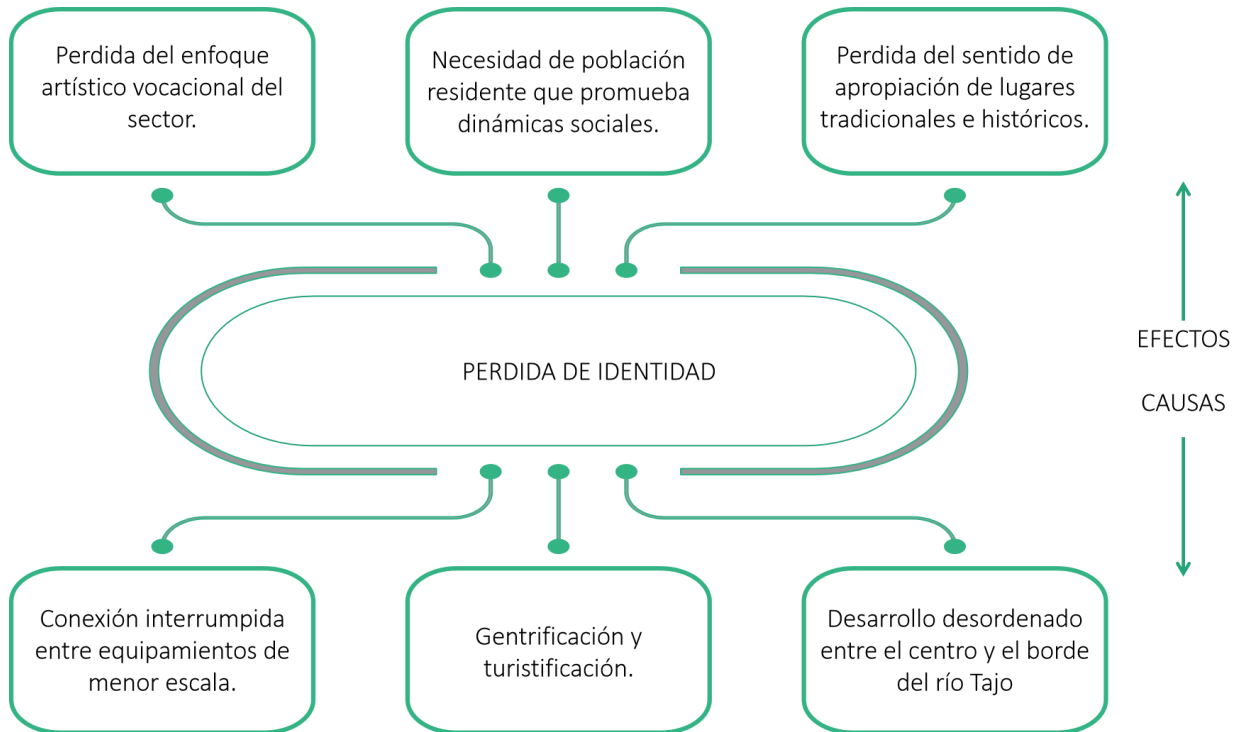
Perdida del enfoque artístico vocacional del sector.

Necesidad de población residente que promueba dinámicas sociales.

Perdida del sentido de apropiación de lugares tradicionales e históricos.

PERDIDA DE IDENTIDAD

EFECTOS

CAUSAS

Conexión interrumpida entre equipamientos de menor escala.

Gentrificación y turistificación.

Desarrollo desordenado entre el centro y el borde del río Tajo